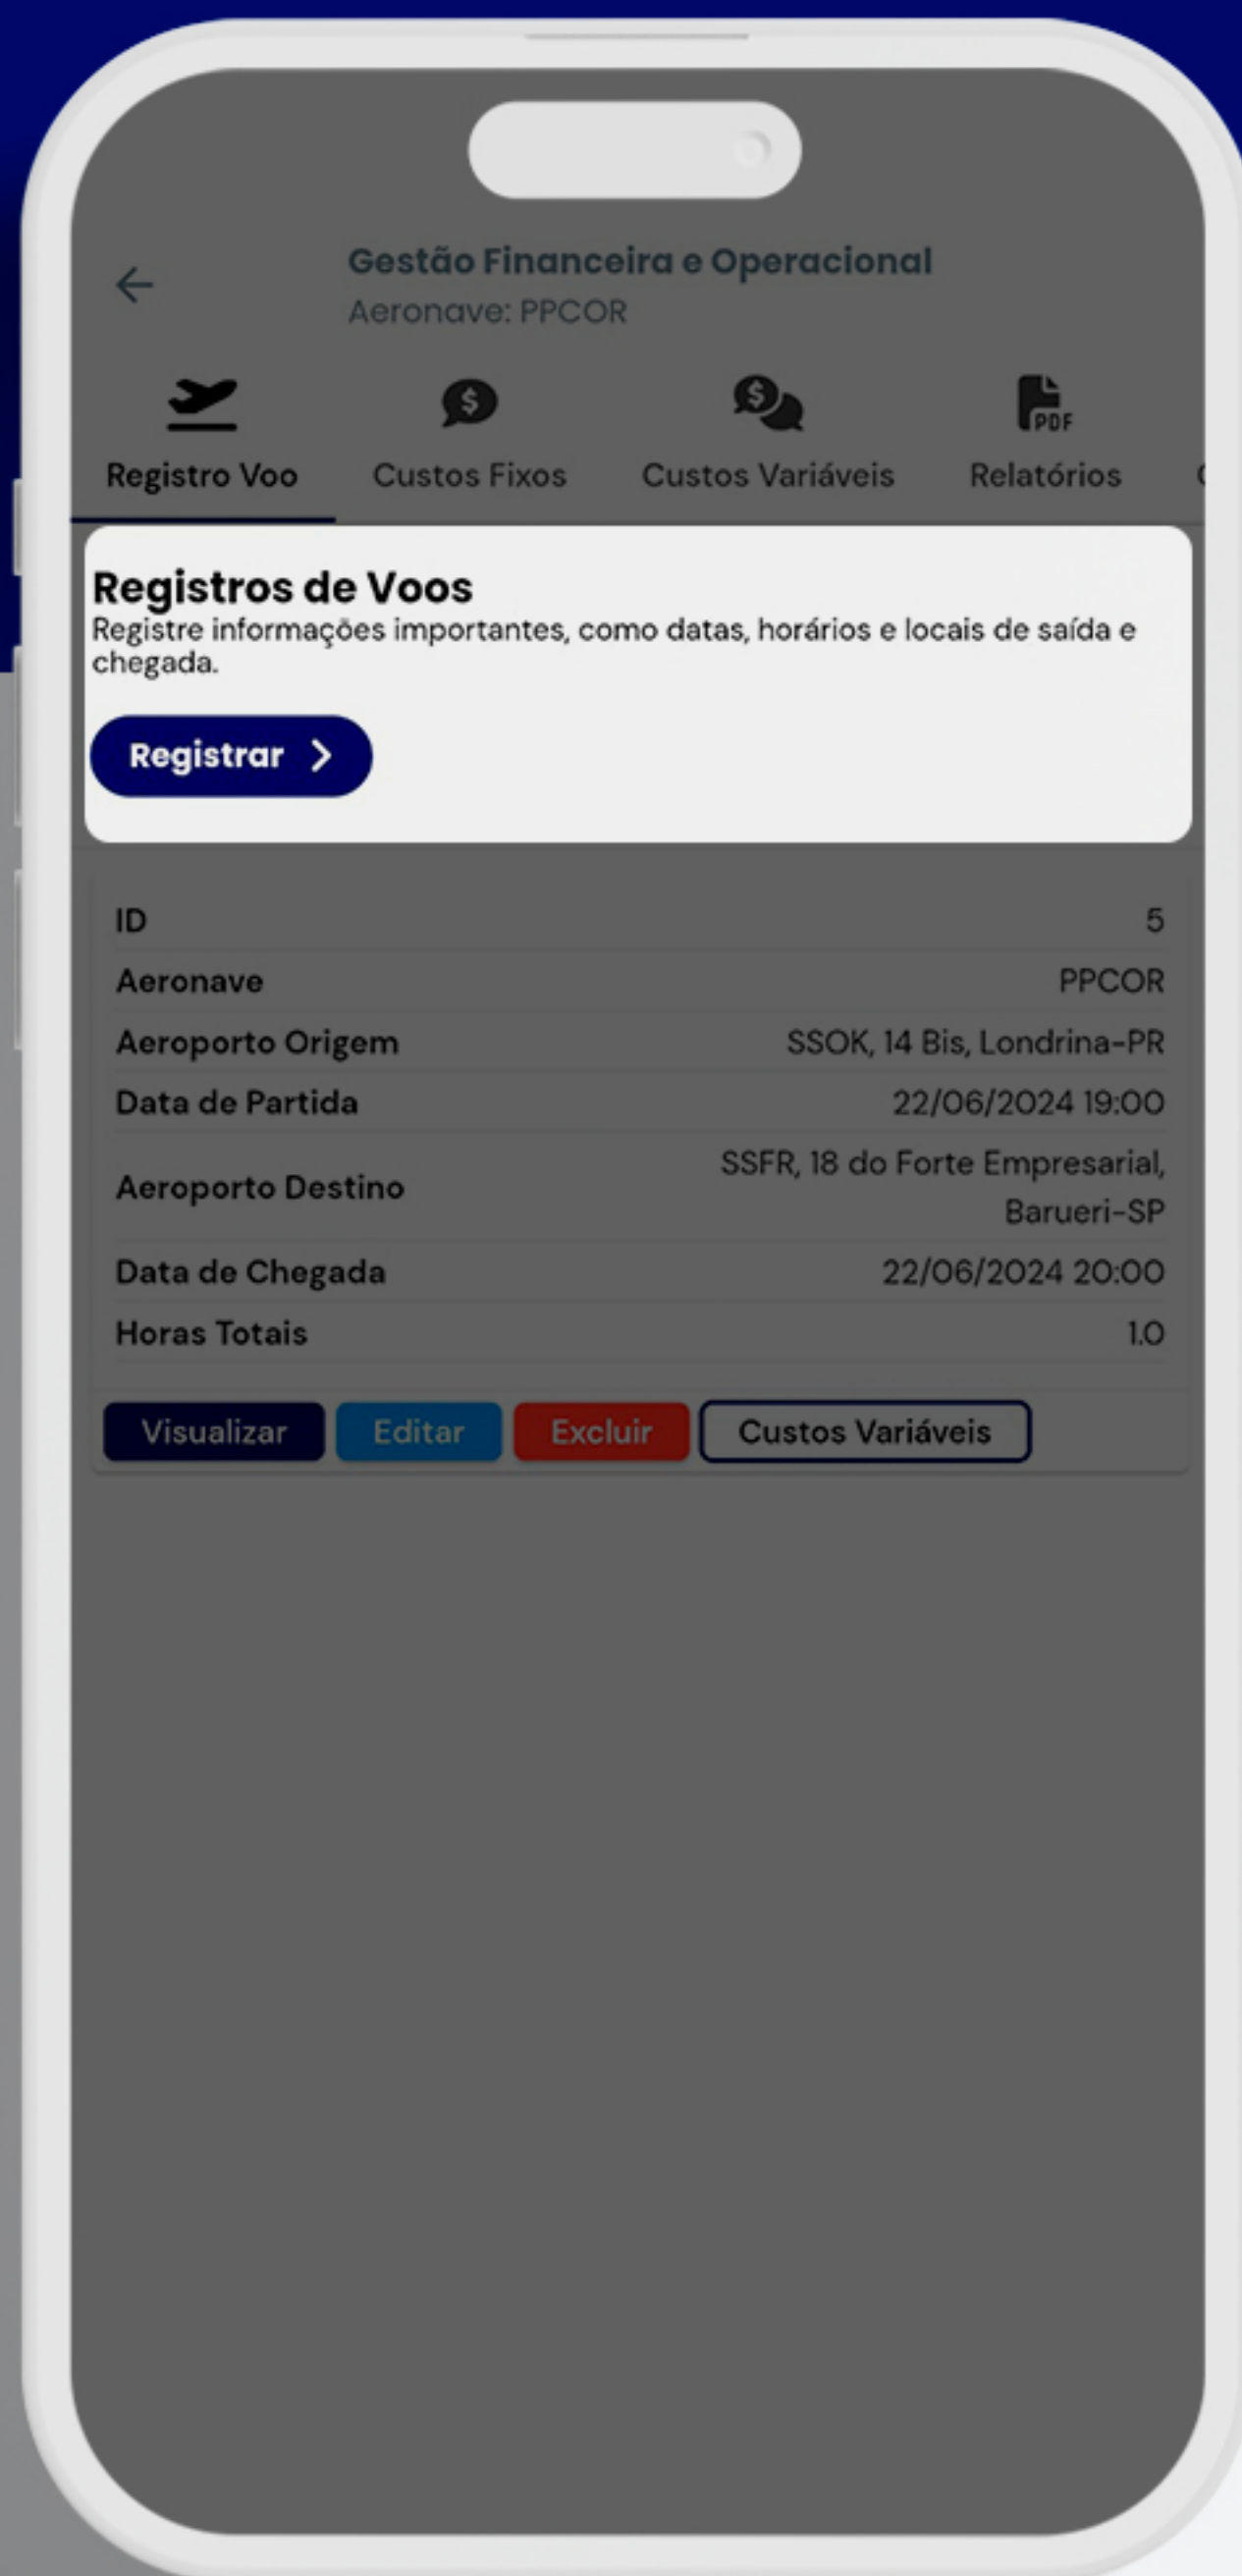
Gestão Financeira e Operacional
Aeronave: PPCOR

Registro Voo
Custos Fixos
Custos Variáveis
PDF
Relatórios

Registros de Voos
Registre informações importantes, como datas, horários e locais de saída e chegada.

Registrar >

| ID | 5 |
|---|---|
| Aeronave | PPCOR |
| Aeroporto Origem | SSOK, 14 Bis, Londrina-PR |
| Data de Partida | 22/06/2024 19:00 |
| Aeroporto Destino | SSFR, 18 do Forte Empresarial, Barueri-SP |
| Data de Chegada | 22/06/2024 20:00 |
| Horas Totais | 1.0 |

Visualizar
Editar
Excluir
Custos Variáveis